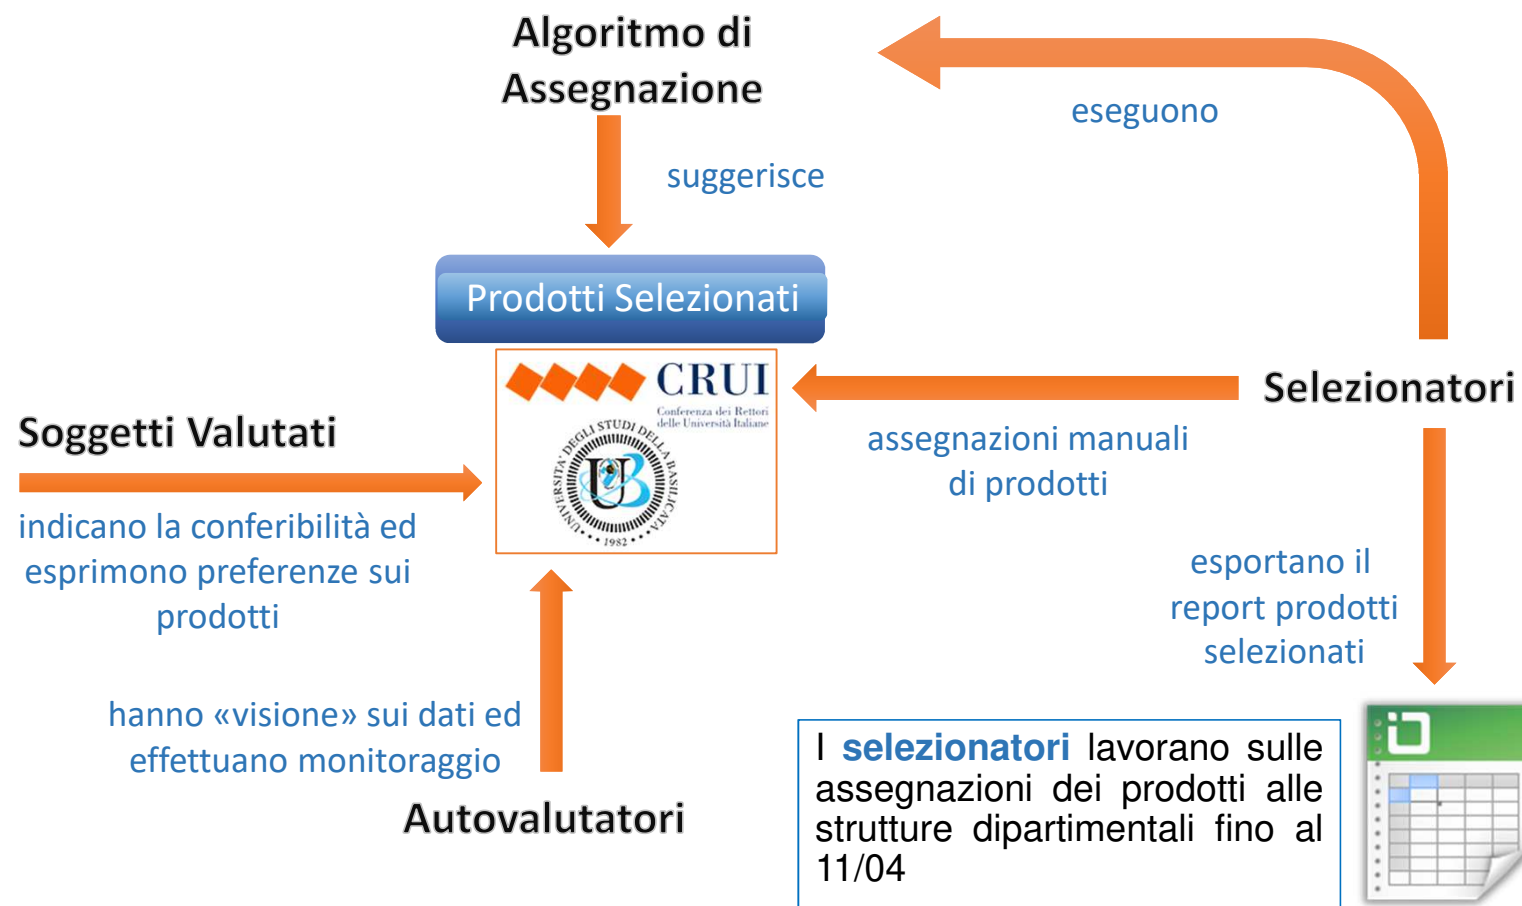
Algoritmo di Assegnazione

eseguono

suggerisce

Prodotti Selezionati

CRUI
Conferenza dei Rettori delle Università Italiane

UNIVERSITÀ DEGLI STUDI DELLA BASILICATA
1982

Selezionatori

Soggetti Valutati

assegnazioni manuali di prodotti

indicano la conferibilità ed esprimono preferenze sui prodotti

esportano il report prodotti selezionati

hanno «visione» sui dati ed effettuano monitoraggio

Autovalutatori

I **selezionatori** lavorano sulle assegnazioni dei prodotti alle strutture dipartimentali fino al 11/04